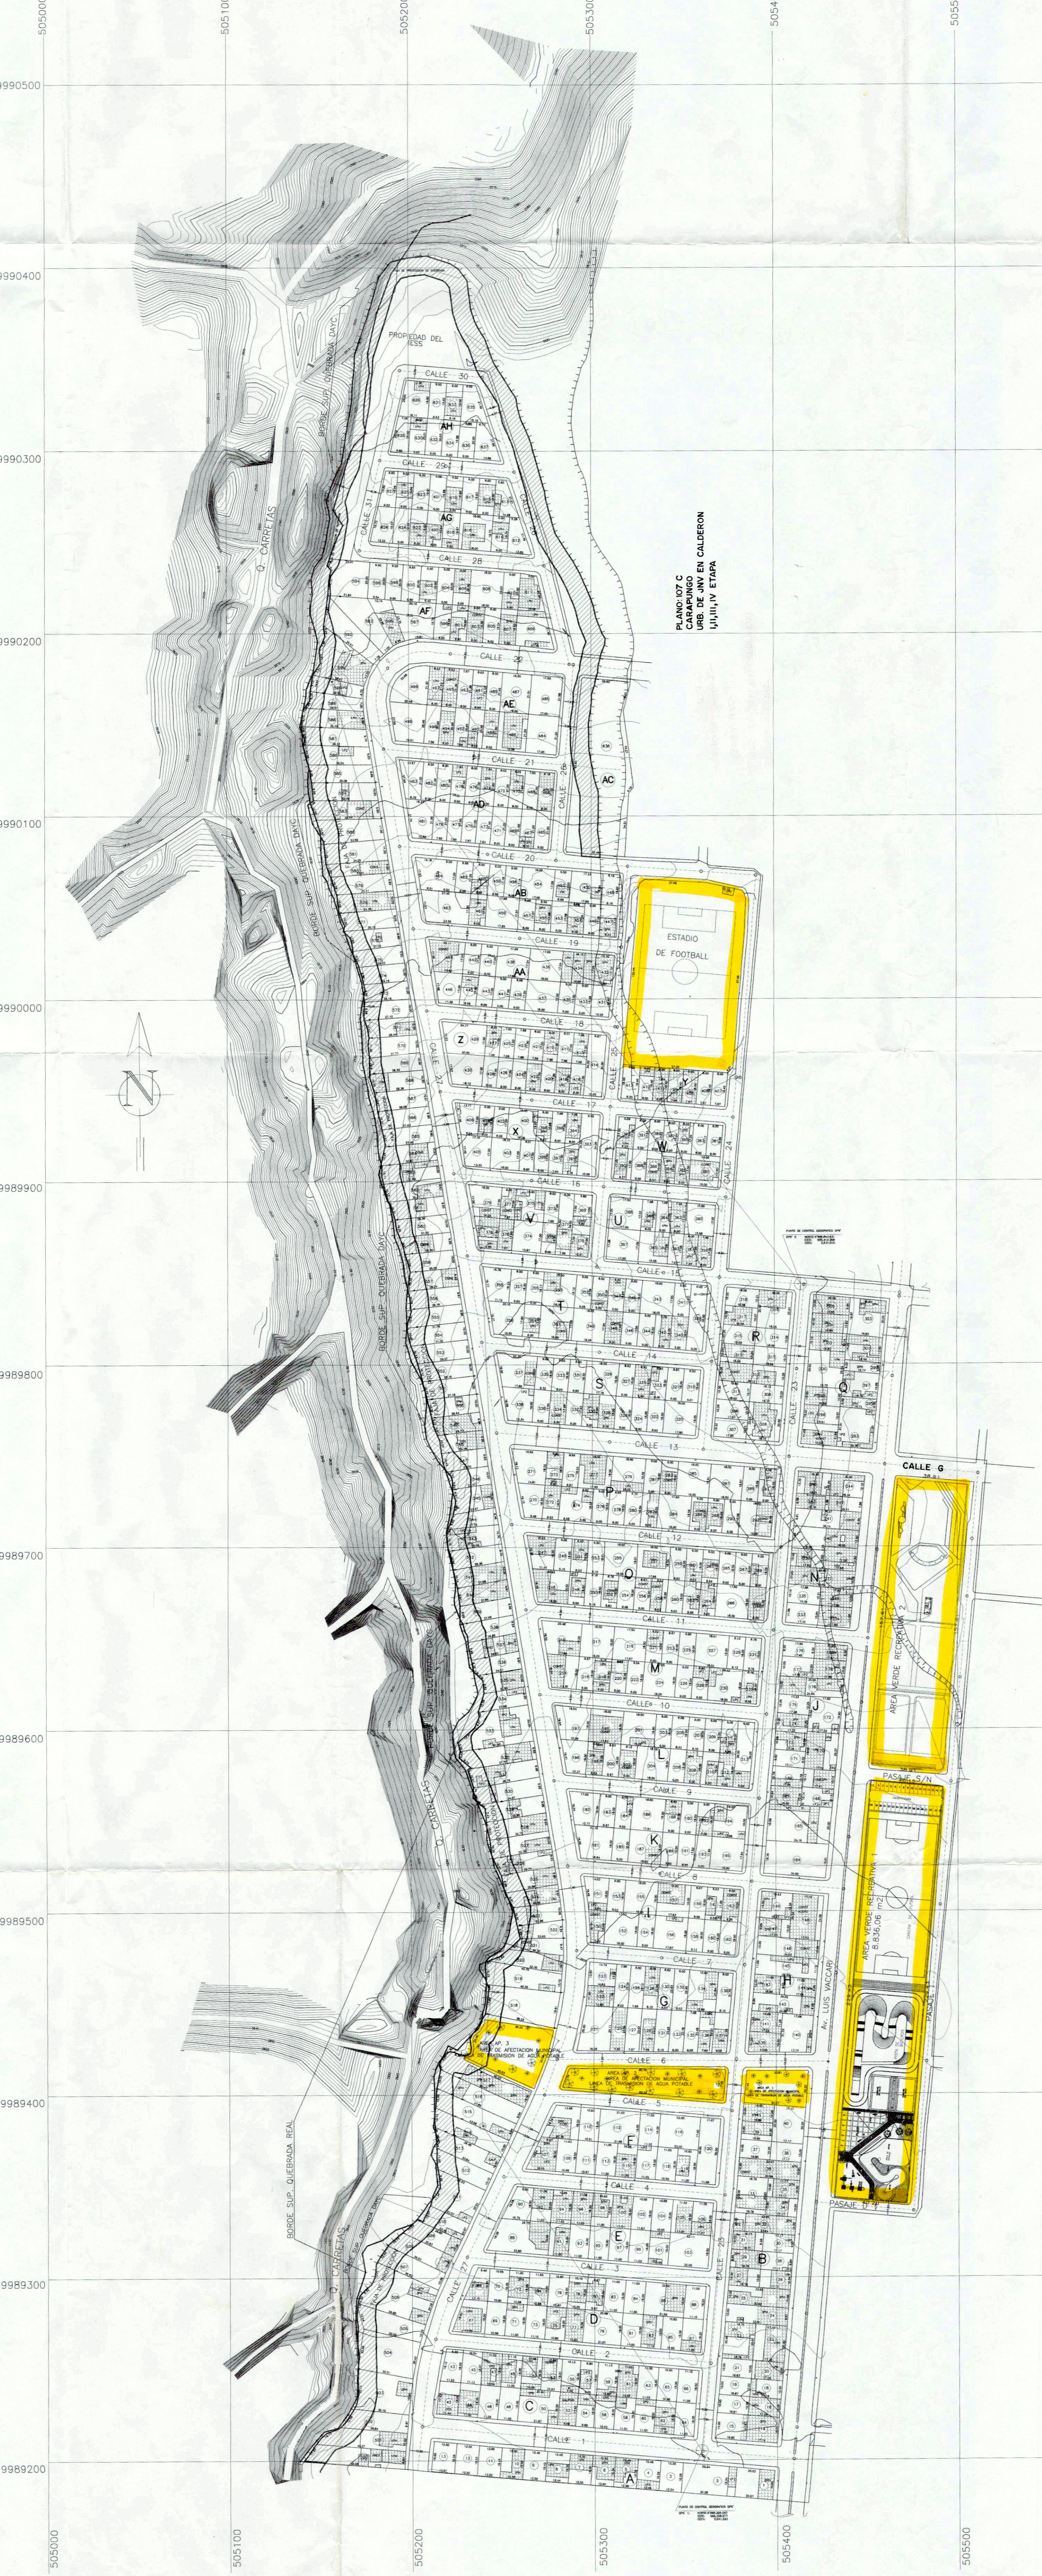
505000
505100
505200
505300
505400
505500

9990500
9990400
9990300
9990200
9990100
9990000
9989900
9989800
9989700
9989600
9989500
9989400
9989300
9989200

PLANO: 107 C
CARAPUNGO
URB. DE JNV EN CALDERON
I,II,III,IV ETAPA

PROPIEDAD DEL IESS
Q. CARRETAS
BORDE SUP. QUEBRADA DAYC
BORDE SUP. QUEBRADA REAL
N

CALLE 30
CALLE 29
CALLE 31
CALLE 28
CALLE 22
CALLE 21
CALLE 26
CALLE 20
CALLE 19
CALLE 18
CALLE 17
CALLE 16
CALLE 15
CALLE 14
CALLE 13
CALLE 12
CALLE 10
CALLE 9
CALLE 8
CALLE 7
CALLE 6
CALLE 5
CALLE 4
CALLE 3
CALLE 2
CALLE 1
CALLE 24
CALLE 23
CALLE 25
CALLE 27
CALLE G
PASAJE S/N
Av. LUIS VACCARI

AH
AG
AF
AE
AD
AC
AB
AA
Z
X
V
U
T
S
R
Q
P
O
N
M
L
K
J
I
H
G
F
E
D
C
B
A

ESTADIO DE FOOTBALL
AREA VERDE RECREATIVA 2
AREA VERDE RECREATIVA
8.836,06
AREA DE AFECTACION MUNICIPAL LINEA DE TRANSMISION DE AGUA POTABLE